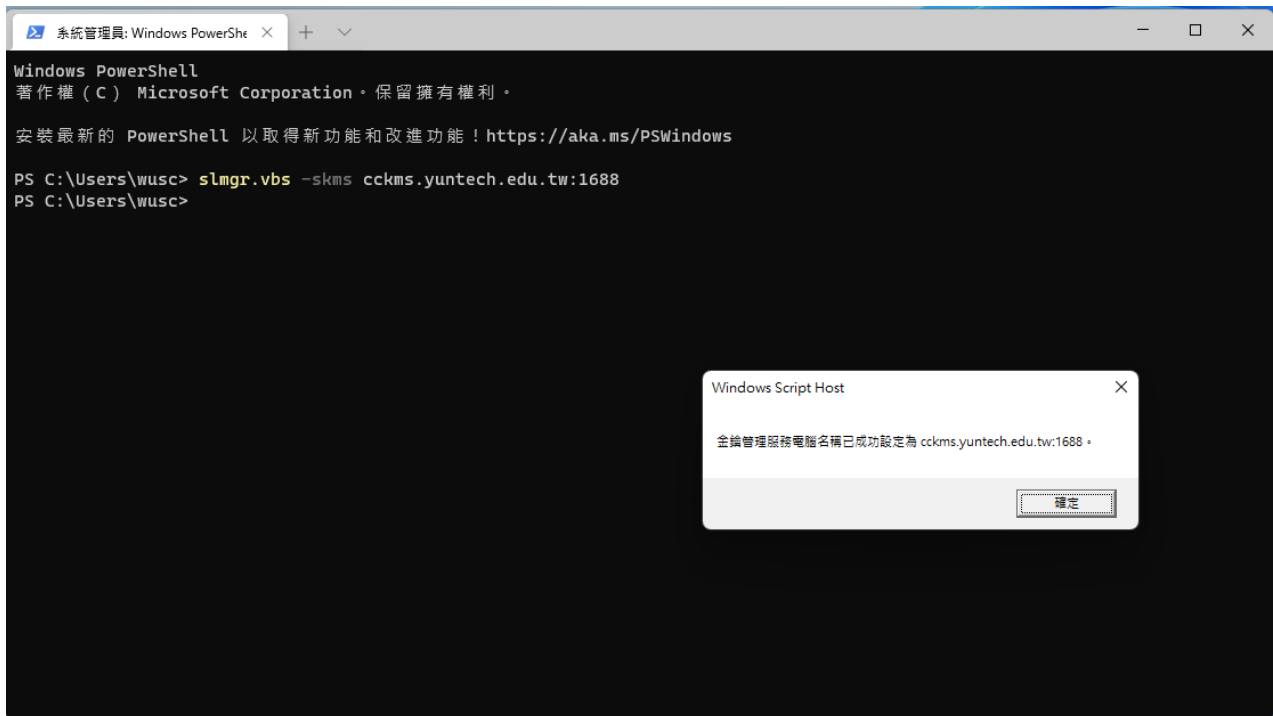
系統管理員: Windows PowerShe

Windows PowerShell
著作權 (C) Microsoft Corporation。保留擁有權利。

安裝最新的 PowerShell 以取得新功能和改進功能！https://aka.ms/PSWindows

PS C:\Users\wusc> slmgr.vbs -skms cckms.yuntech.edu.tw:1688
PS C:\Users\wusc>

Windows Script Host

金鑰管理服務電腦名稱已成功設定為 cckms.yuntech.edu.tw:1688。

確定